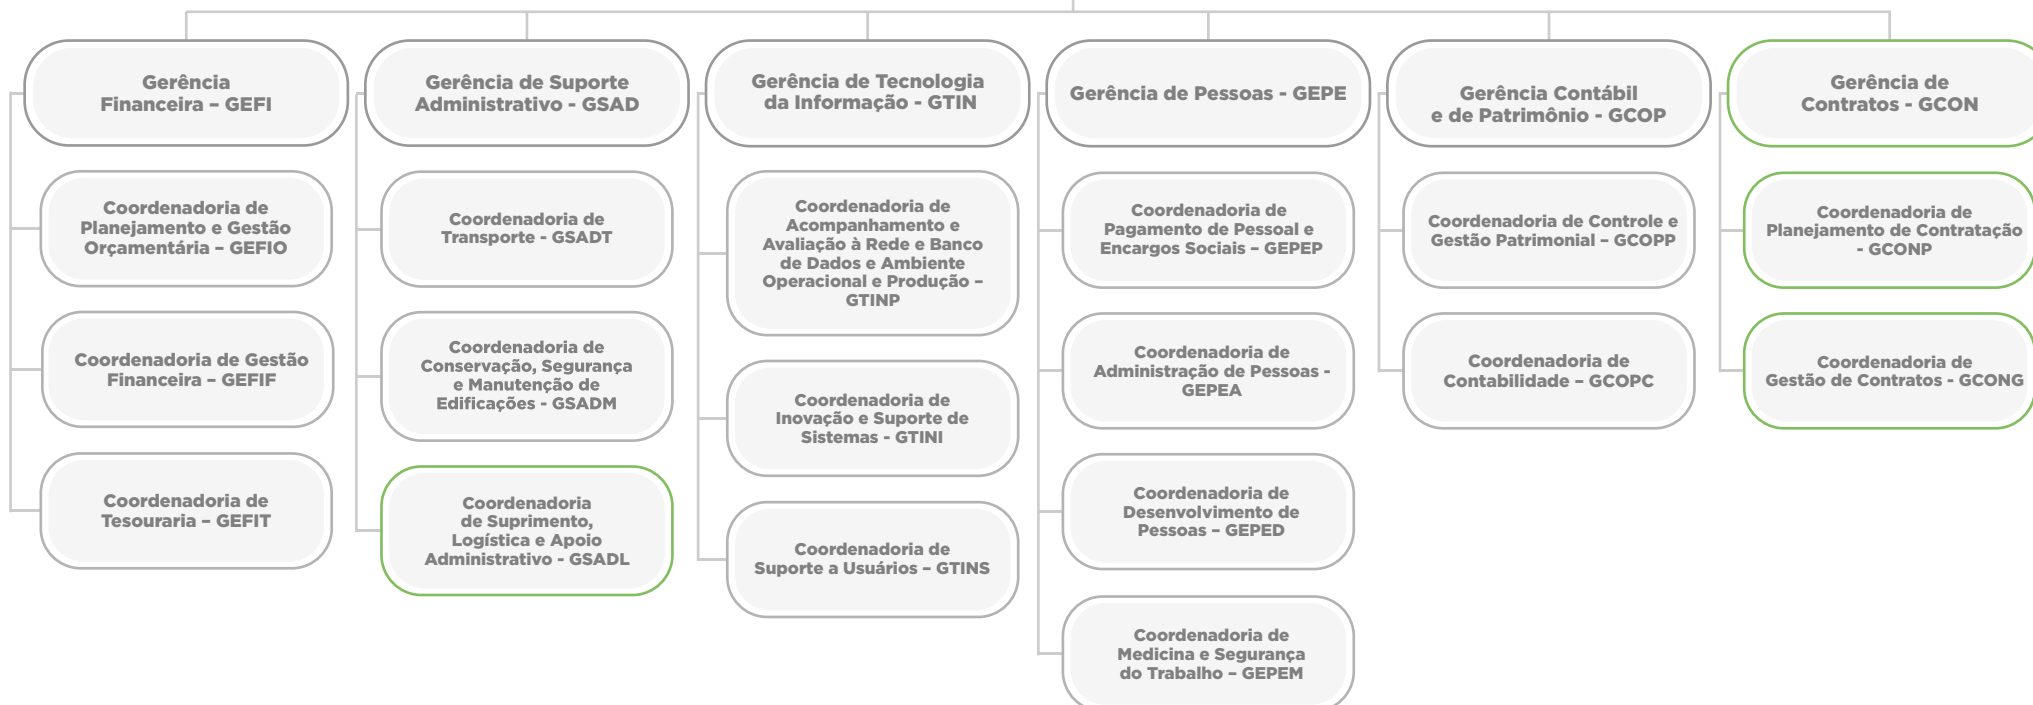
Gerência Financeira – GEFI

Coordenadoria de Planejamento e Gestão Orçamentária – GEFIO

Coordenadoria de Gestão Financeira – GEFIF

Coordenadoria de Tesouraria – GEFIT

Gerência de Suporte Administrativo - GSAD

Coordenadoria de Transporte - GSADT

Coordenadoria de Conservação, Segurança e Manutenção de Edificações - GSADM

Coordenadoria de Suprimento, Logística e Apoio Administrativo - GSADL

Gerência de Tecnologia da Informação - GTIN

Coordenadoria de Acompanhamento e Avaliação à Rede e Banco de Dados e Ambiente Operacional e Produção – GTINP

Coordenadoria de Inovação e Suporte de Sistemas - GTINI

Coordenadoria de Suporte a Usuários – GTINS

Gerência de Pessoas - GEPE

Coordenadoria de Pagamento de Pessoal e Encargos Sociais – GEPEP

Coordenadoria de Administração de Pessoas - GEPEA

Coordenadoria de Desenvolvimento de Pessoas – GEPED

Coordenadoria de Medicina e Segurança do Trabalho – GEPEM

Gerência Contábil e de Patrimônio - GCOP

Coordenadoria de Controle e Gestão Patrimonial – GCOPP

Coordenadoria de Contabilidade – GCOPC

Gerência de Contratos - GCON

Coordenadoria de Planejamento de Contratação - GCONP

Coordenadoria de Gestão de Contratos - GCONG